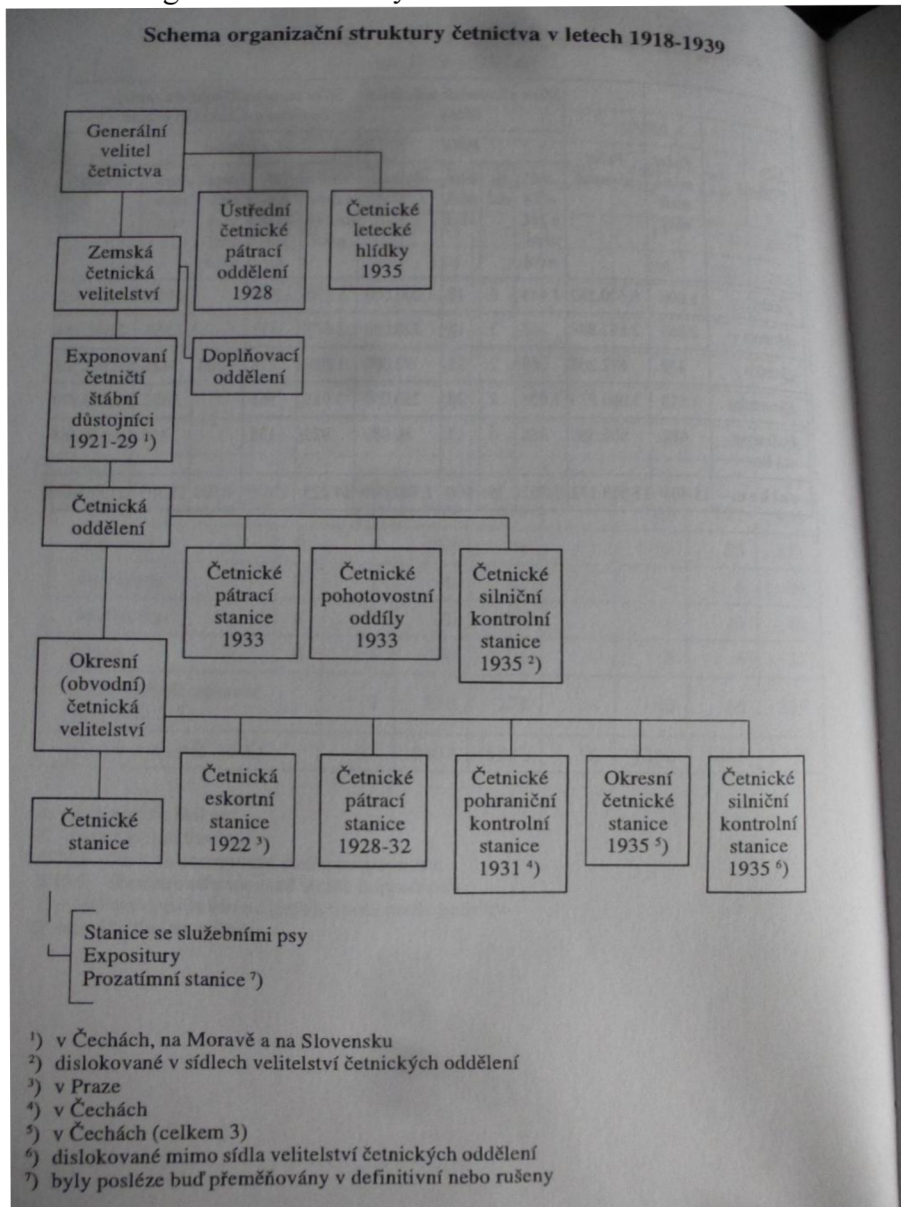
Schema organizační struktury četnictva v letech 1918-1939

Generální velitel četnictva

Ústřední četnické pátrací oddělení 1928

Četnické letecké hlídky 1935

Zemská četnická velitelství

Doplňovací oddělení

Exponovaní četničtí štábní důstojníci 1921-29 $^{1}$)

Četnická oddělení

Četnické pátrací stanice 1933

Četnické pohotovostní oddíly 1933

Četnické silniční kontrolní stanice 1935 $^{2}$)

Okresní (obvodní) četnická velitelství

Četnické stanice

Četnická eskortní stanice 1922 $^{3}$)

Četnické pátrací stanice 1928-32

Četnické pohraniční kontrolní stanice 1931 $^{4}$)

Okresní četnické stanice 1935 $^{5}$)

Četnické silniční kontrolní stanice 1935 $^{6}$)

Stanice se služebními psy
Expositury
Prozatímní stanice $^{7}$)

$^{1}$) v Čechách, na Moravě a na Slovensku
$^{2}$) dislokované v sídlech velitelství četnických oddělení
$^{3}$) v Praze
$^{4}$) v Čechách
$^{5}$) v Čechách (celkem 3)
$^{6}$) dislokované mimo sídla velitelství četnických oddělení
$^{7}$) byly posléze buď přeměňovány v definitivní nebo rušeny